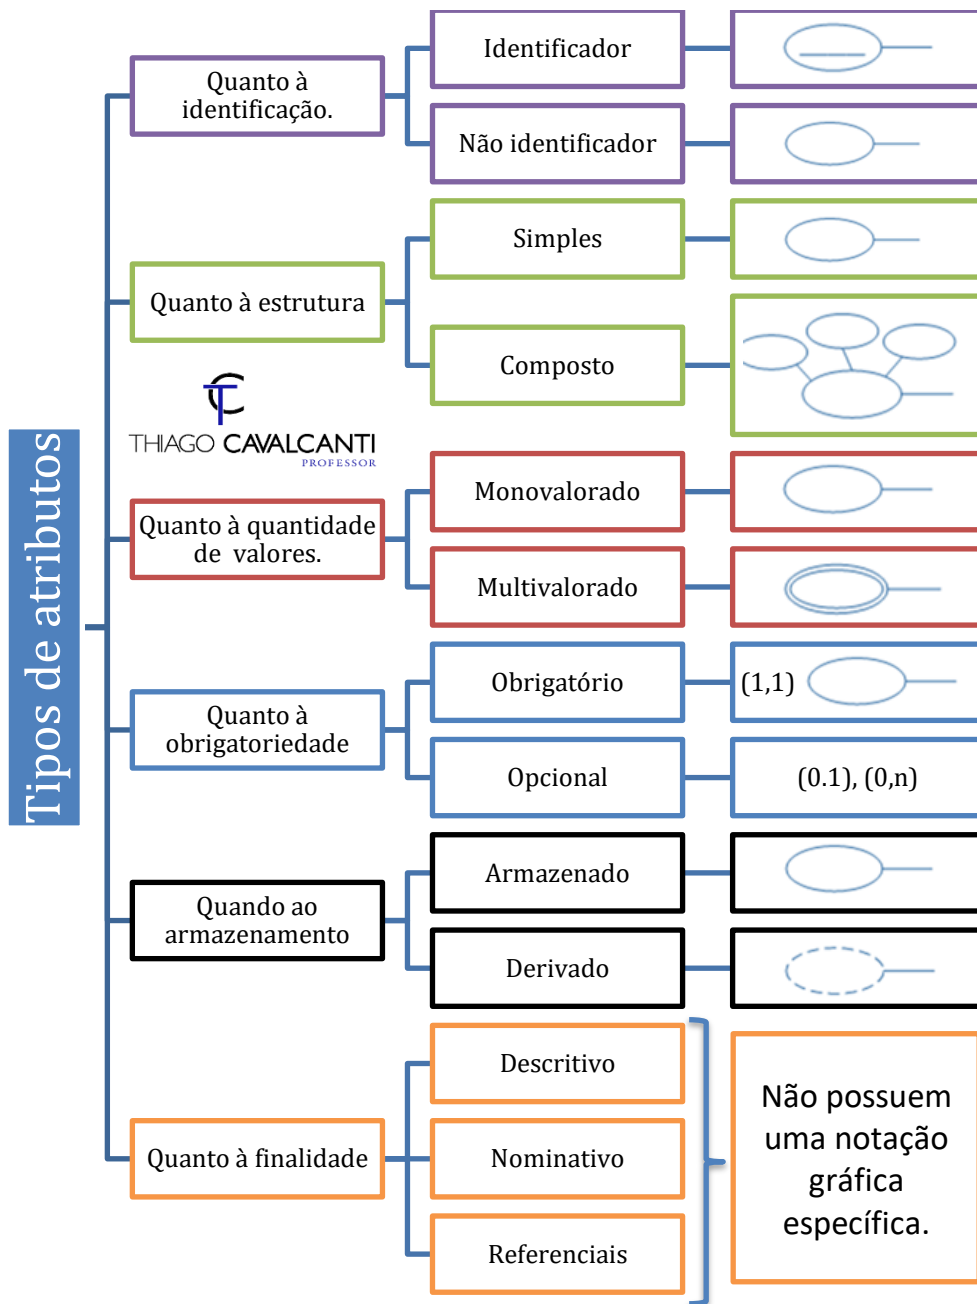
Tipos de atributos

Quanto à identificação.
Identificador
Não identificador

Quanto à estrutura
Simples
Composto

THIAGO CAVALCANTI
PROFESSOR

Quanto à quantidade de valores.
Monovalorado
Multivalorado

Quanto à obrigatoriedade
Obrigatório
(1,1)
Opcional
(0.1), (0,n)

Quando ao armazenamento
Armazenado
Derivado

Quanto à finalidade
Descritivo
Nominativo
Referenciais

Não possuem uma notação gráfica específica.